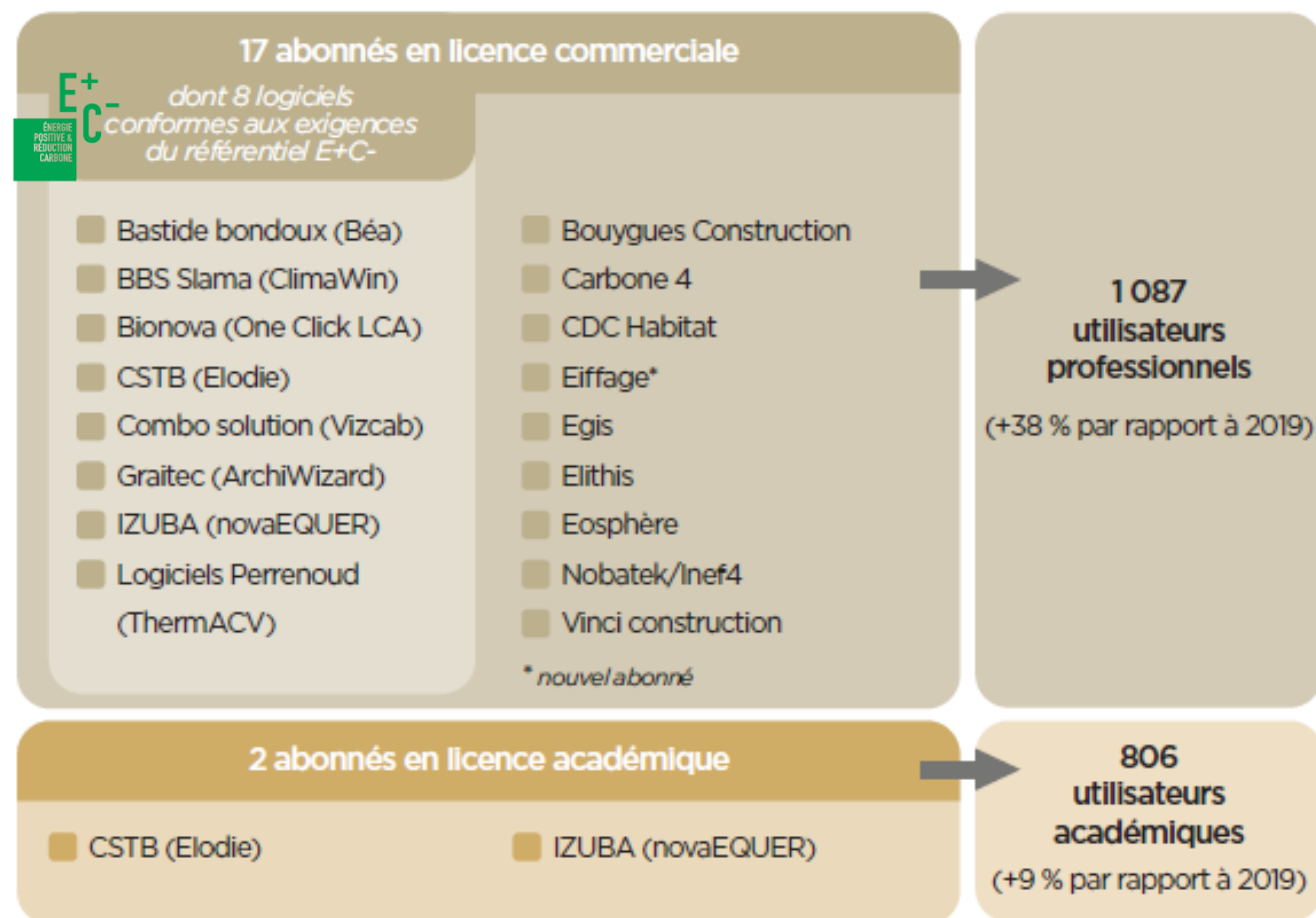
17 abonnés en licence commerciale

E+C-
ÉNERGIE POSITIVE & RÉDUCTION CARBONE

dont 8 logiciels conformes aux exigences du référentiel E+C-

Bastide bondoux (Béa)
BBS Slama (ClimaWin)
Bionova (One Click LCA)
CSTB (Elodie)
Combo solution (Vizcab)
Graitec (ArchiWizard)
IZUBA (novaEQUER)
Logiciels Perrenoud (ThermACV)

Bouygues Construction
Carbone 4
CDC Habitat
Eiffage*
Egis
Elithis
Eosphère
Nobatek/Inef4
Vinci construction

* nouvel abonné

1 087 utilisateurs professionnels
(+38 % par rapport à 2019)

2 abonnés en licence académique

CSTB (Elodie)
IZUBA (novaEQUER)

806 utilisateurs académiques
(+9 % par rapport à 2019)